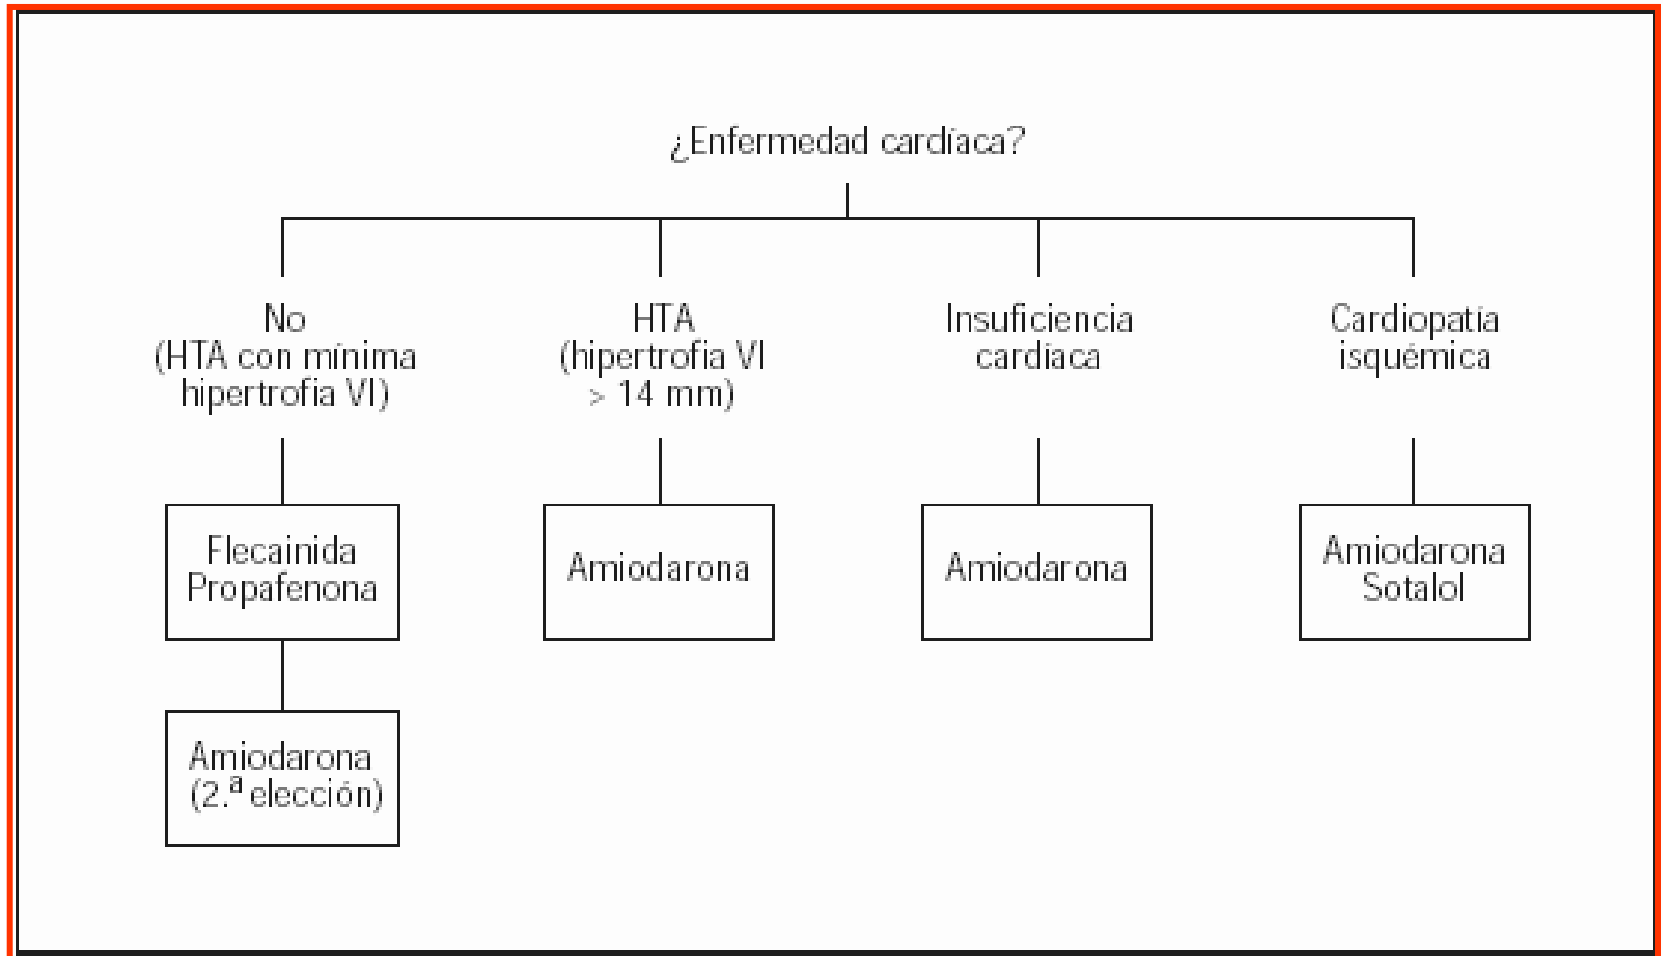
¿Enfermedad cardíaca?

No (HTA con mínima hipertrofia VI)

HTA (hipertrofia VI > 14 mm)

Insuficiencia cardíaca

Cardiopatía isquémica

Flecainida Propafenona

Amiodarona

Amiodarona

Amiodarona Sotalol

Amiodarona (2.ª elección)